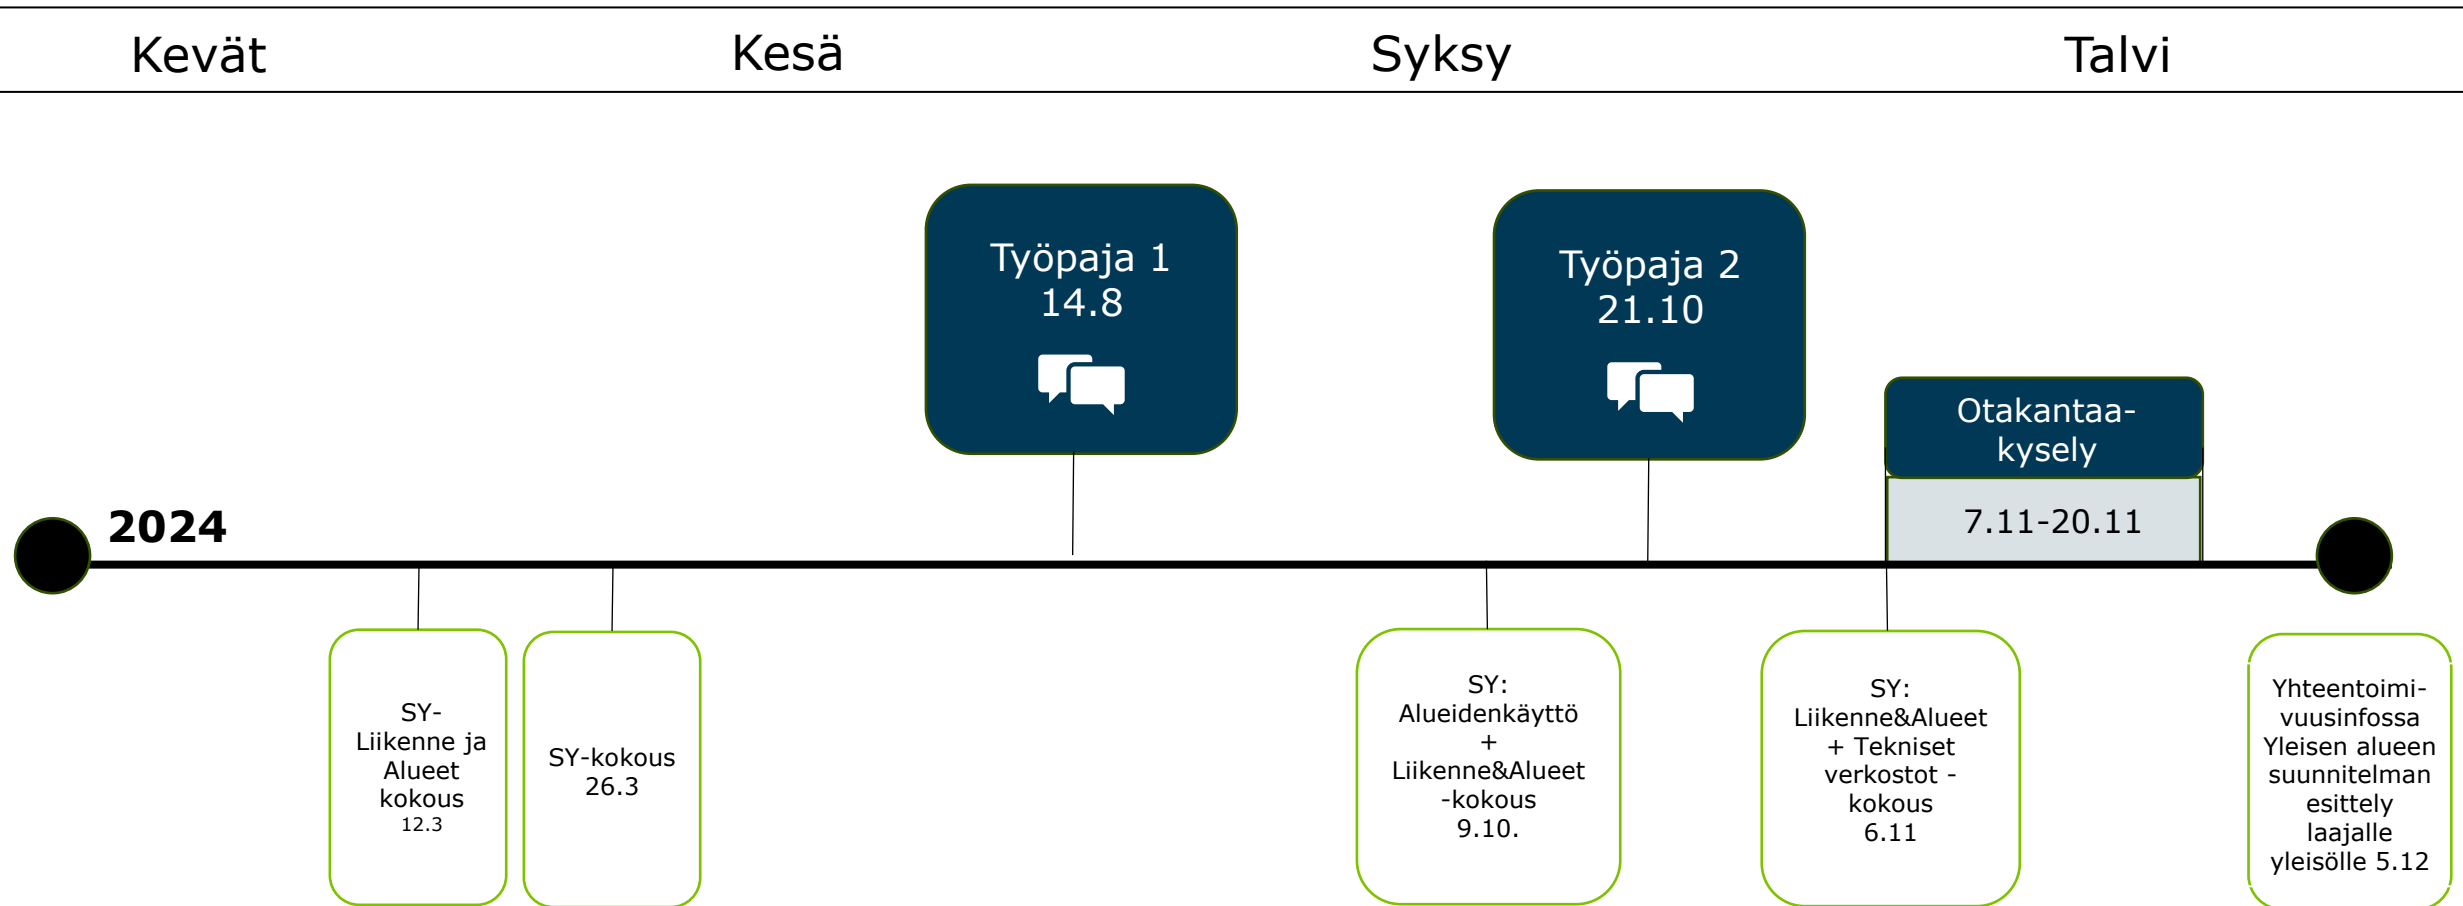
Kevät Kesä Syksy Talvi

Työpaja 1
14.8

Työpaja 2
21.10

Otakantaa-kysely

7.11-20.11

2024

SY-Liikenne ja Alueet kokous
12.3

SY-kokous
26.3

SY: Alueidenkäyttö + Liikenne&Alueet -kokous
9.10.

SY: Liikenne&Alueet + Tekniset verkostot -kokous
6.11

Yhteentoimivuusinfossa Yleisen alueen suunnitelman esittely laajalle yleisölle 5.12